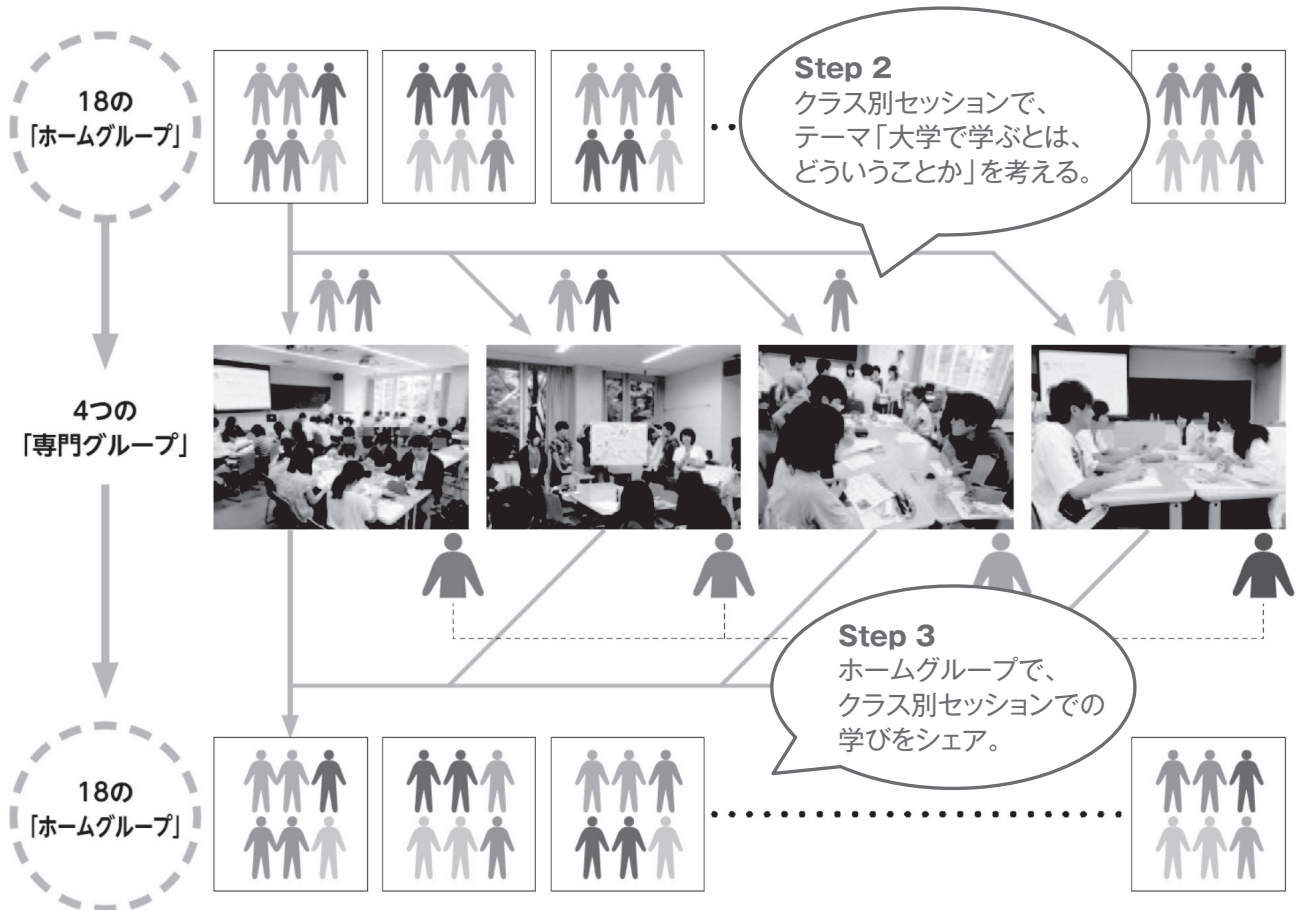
18の
「ホームグループ」

Step 2
クラス別セッションで、
テーマ「大学で学ぶとは、
どういうことか」を考える。

4つの
「専門グループ」

Step 3
ホームグループで、
クラス別セッションでの
学びをシェア。

18の
「ホームグループ」